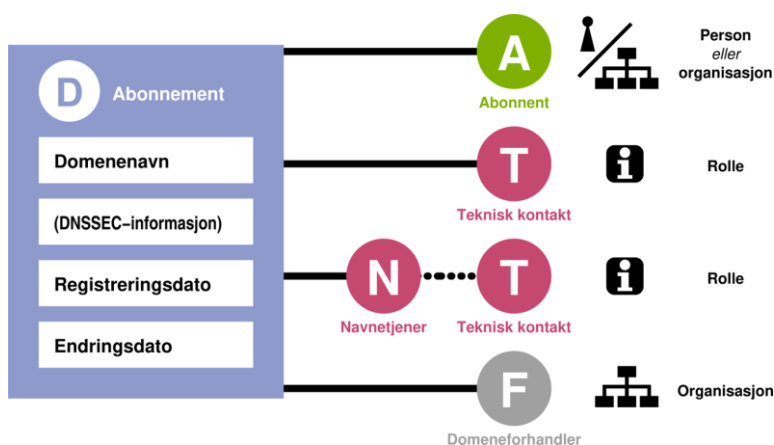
D Abonnement

Domenenavn

(DNSSEC–informasjon)

Registreringsdato

Endringsdato

A
Abonnent

Person
eller
organisasjon

T
Teknisk kontakt

i

Rolle

N
Navnetjener

T
Teknisk kontakt

i

Rolle

F
Domeneforhandler

Organisasjon